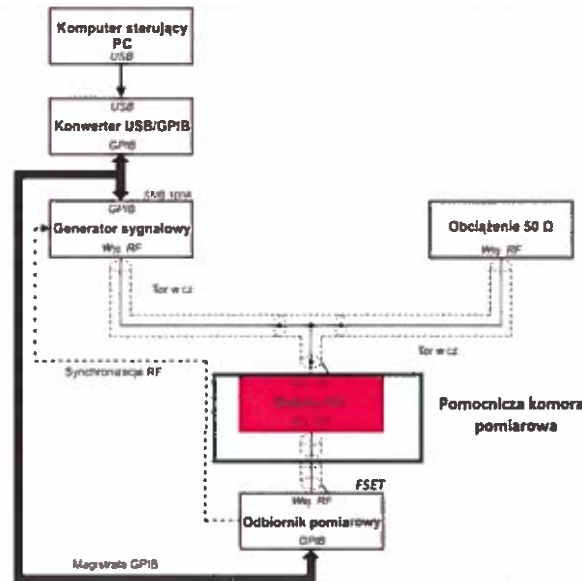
Komputer sterujący PC
USB

USB
Konwerter USB/GPIB
GPIB

GPIB
SMB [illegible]
Generator sygnałowy
Wy. RF

Obciążenie 50 Ω
Wy. RF

Tor w.cz.

Tor w.cz.

Synchronizacja RF

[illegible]
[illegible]
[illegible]

Pomocnicza komora pomiarowa

FSET
Wej. RF
Odbiornik pomiarowy
GPIB

Magistrala GPIB